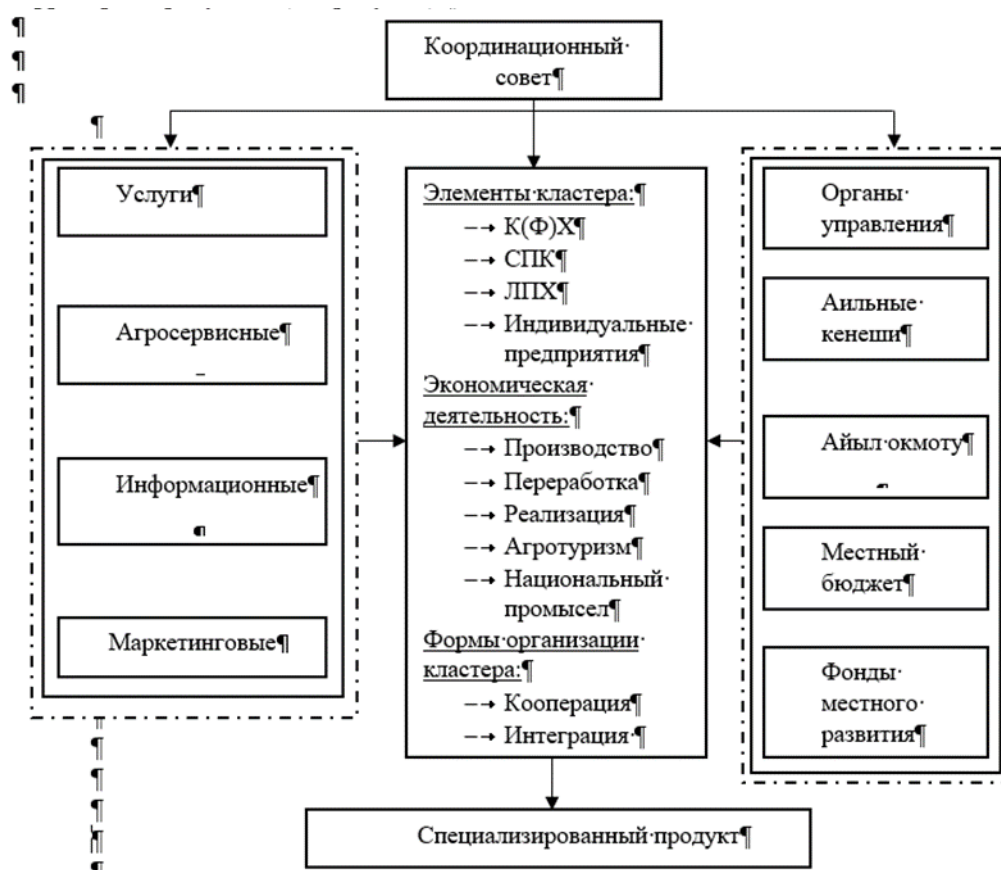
Координационный· совет¶

Услуги¶

Агросервисные¶

Информационные¶

Маркетинговые¶

Элементы·кластера:¶
К(Ф)Х¶
СПК¶
ЛПХ¶
Индивидуальные· предприятия¶
Экономическая· деятельность:¶
Производство¶
Переработка¶
Реализация¶
Агротуризм¶
Национальный· промысел¶
Формы·организации· кластера:¶
Кооперация¶
Интеграция·¶

Органы· управления¶

Аильные· кенеши¶

Айыл·окмоту¶

Местный· бюджет¶

Фонды· местного· развития¶

Специализированный·продукт¶